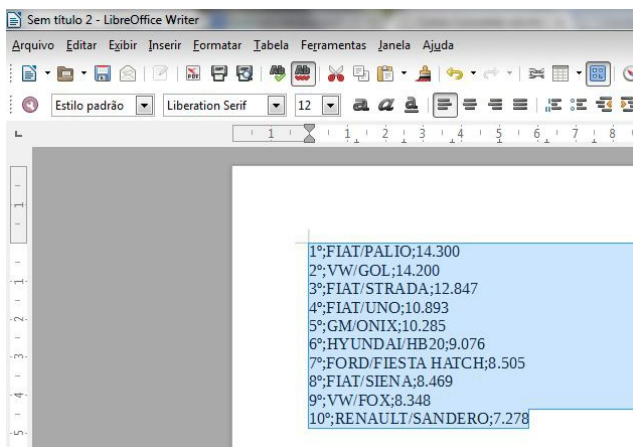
Sem título 2 - LibreOffice Writer

Arquivo Editar Exibir Inserir Formatar Tabela Ferramentas Janela Ajuda

Estilo padrão Liberation Serif 12

1 2 3 4 5 6 7 8

1 2 3 4 5

1º;FIAT/PALIO;14.300
2º;VW/GOL;14.200
3º;FIAT/STRADA;12.847
4º;FIAT/UNO;10.893
5º;GM/ONIX;10.285
6º;HYUNDAI/HB20;9.076
7º;FORD/FIESTA HATCH;8.505
8º;FIAT/SIENA;8.469
9º;VW/FOX;8.348
10º;RENAULT/SANDERO;7.278